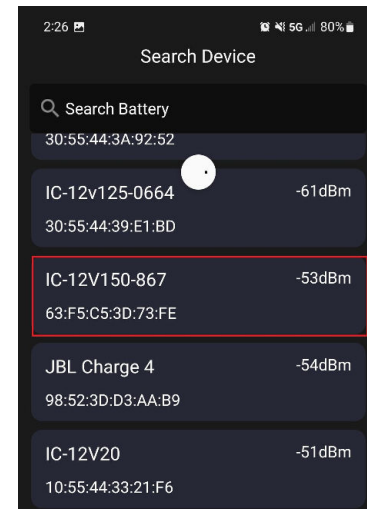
2:26

5G 80%

Search Device

Search Battery

30:55:44:3A:92:52

IC-12v125-0664
-61dBm
30:55:44:39:E1:BD

IC-12V150-867
-53dBm
63:F5:C5:3D:73:FE

JBL Charge 4
-54dBm
98:52:3D:D3:AA:B9

IC-12V20
-51dBm
10:55:44:33:21:F6